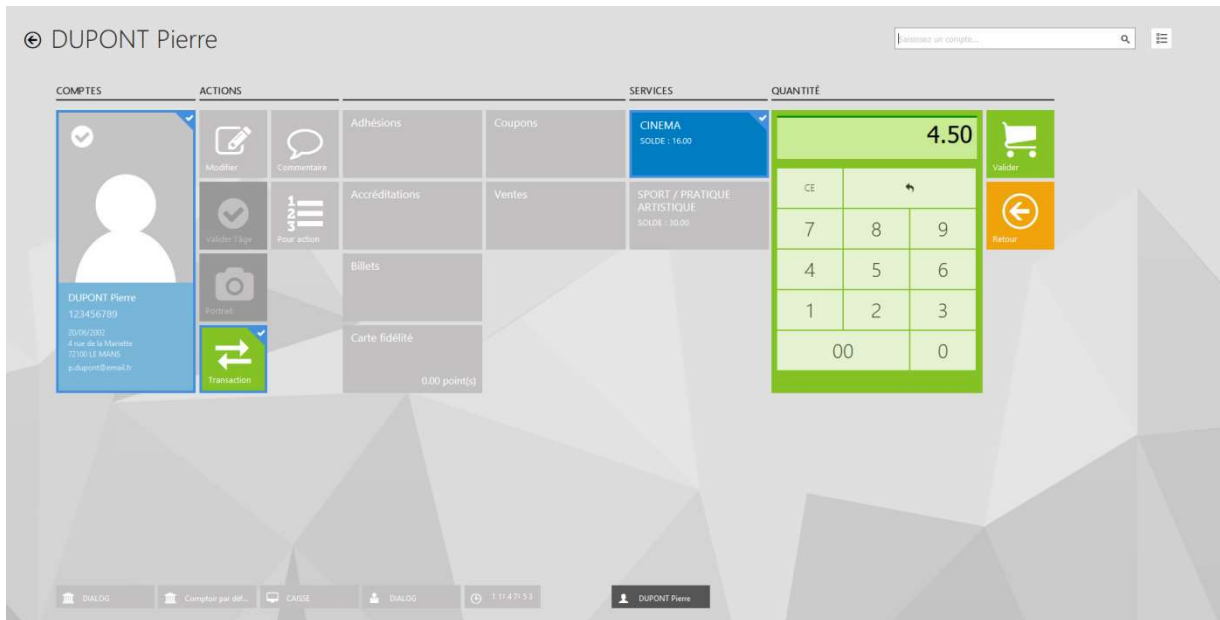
DUPONT Pierre

Saisissez un compte...

COMPTES

ACTIONS

SERVICES

QUANTITÉ

DUPONT Pierre
123456789
20/06/2002
4 rue de la Mariette
72100 LE MANS
p.dupont@email.fr

Modifier

Commentaire

Valider l'âge

Pour action

Portrait

Transaction

Adhésions

Coupons

Accréditations

Ventes

Billets

Carte fidélité
0.00 point(s)

CINEMA
SOLDE : 16.00

SPORT / PRATIQUE ARTISTIQUE
SOLDE : 30.00

4.50

| CE | | |
|---|---|---|
| 7 | 8 | 9 |
| 4 | 5 | 6 |
| 1 | 2 | 3 |
| 00 | | 0 |

Valider

Retour

DIALOG

Comptoir par déf...

CAISSE

DIALOG

11:47:53

DUPONT Pierre